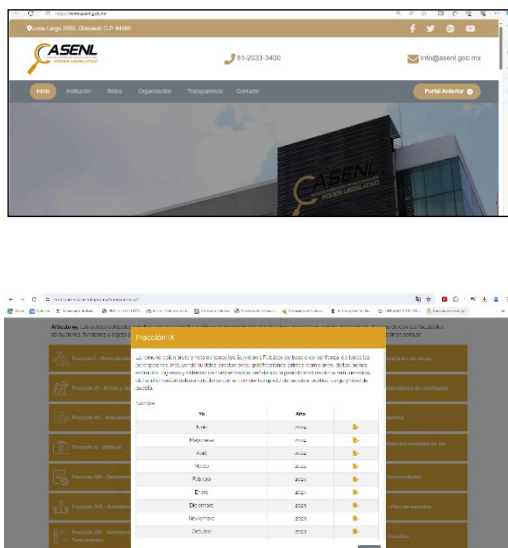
https://www.asenl.gob.mx

Loma Larga 2550, Obispado C.P. 64060

ASENL
AUDITORÍA SUPERIOR DEL ESTADO

81-2033-3400

info@asenl.gob.mx

Inicio Institución Retos Organización Transparencia Contacto

Portal Anterior

ASENL

Artículo 95. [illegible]

Fracción I - Marco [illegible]

Fracción IV - Metas y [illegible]

Fracción VII - Indicadores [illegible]

Fracción X - Tabulador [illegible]

Fracción VIII - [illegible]

Fracción XIII - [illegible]

Fracción XIV - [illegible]

Fracción IX

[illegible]

Mostrar

| Mes | Año | |
|---|---|---|
| Junio | 2024 | |
| Mayo | 2024 | |
| Abril | 2024 | |
| Marzo | 2024 | |
| Febrero | 2024 | |
| Enero | 2024 | |
| Diciembre | 2023 | |
| Noviembre | 2023 | |
| Octubre | 2023 | |